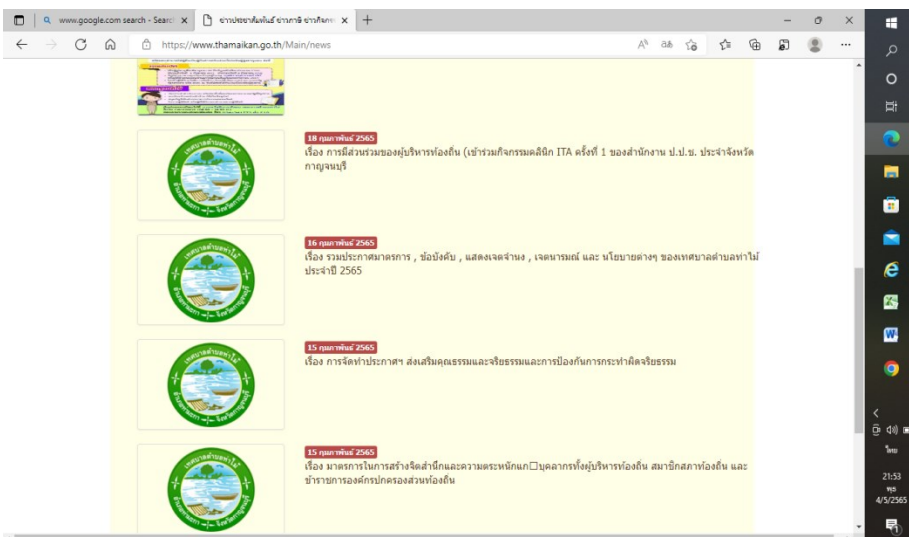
www.google.com search - Searc ×

ข่าวประชาสัมพันธ์ ข่าวภาษี ข่าวกิจกรร ×

https://www.thamaikan.go.th/Main/news

18 กุมภาพันธ์ 2565
เรื่อง การมีส่วนร่วมของผู้บริหารท้องถิ่น (เข้าร่วมกิจกรรมคลินิก ITA ครั้งที่ 1 ของสำนักงาน ป.ป.ช. ประจำจังหวัดกาญจนบุรี

16 กุมภาพันธ์ 2565
เรื่อง รวมประกาศมาตรการ , ข้อบังคับ , แสดงเจตจำนง , เจตนารมณ์ และ นโยบายต่างๆ ของเทศบาลตำบลท่าไม้ ประจำปี 2565

15 กุมภาพันธ์ 2565
เรื่อง การจัดทำประกาศฯ ส่งเสริมคุณธรรมและจริยธรรมและการป้องกันการกระทำผิดจริยธรรม

15 กุมภาพันธ์ 2565
เรื่อง มาตรการในการสร้างจิตสำนึกและความตระหนักแก่บุคลากรทั้งผู้บริหารท้องถิ่น สมาชิกสภาท้องถิ่น และข้าราชการองค์กรปกครองส่วนท้องถิ่น

ไทย
21:53
พ.
4/5/2565